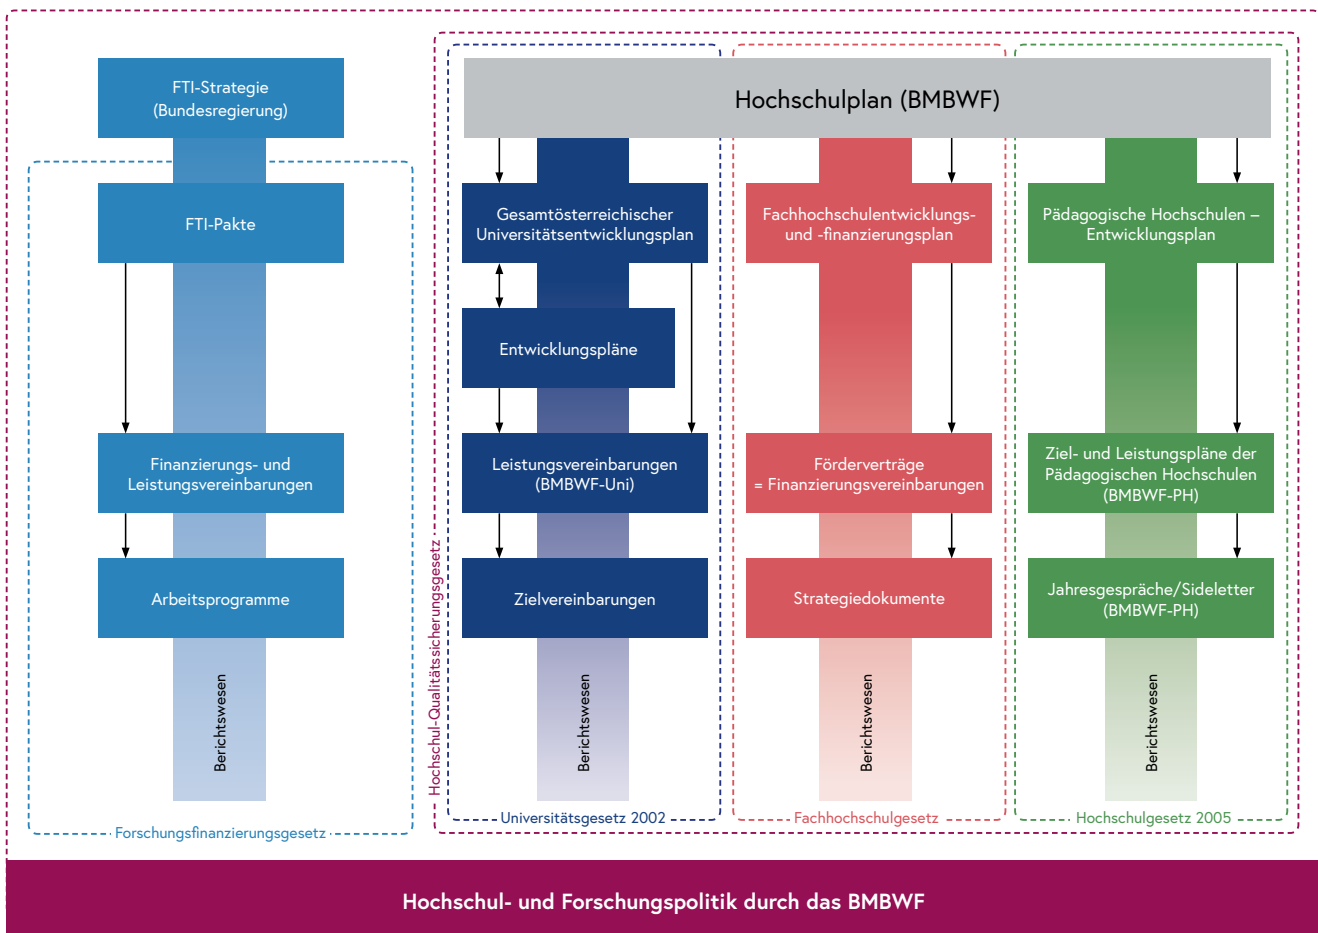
FTI-Strategie (Bundesregierung)

FTI-Pakte

Finanzierungs- und Leistungsvereinbarungen

Arbeitsprogramme

Berichtswesen

Forschungsfinanzierungsgesetz

Hochschulplan (BMBWF)

Hochschul-Qualitätssicherungsgesetz

Gesamtösterreichischer Universitätsentwicklungsplan

Entwicklungspläne

Leistungsvereinbarungen (BMBWF-Uni)

Zielvereinbarungen

Berichtswesen

Universitätsgesetz 2002

Fachhochschulentwicklungs- und -finanzierungsplan

Förderverträge = Finanzierungsvereinbarungen

Strategiedokumente

Berichtswesen

Fachhochschulgesetz

Pädagogische Hochschulen – Entwicklungsplan

Ziel- und Leistungspläne der Pädagogischen Hochschulen (BMBWF-PH)

Jahresgespräche/Sideletter (BMBWF-PH)

Berichtswesen

Hochschulgesetz 2005

Hochschul- und Forschungspolitik durch das BMBWF